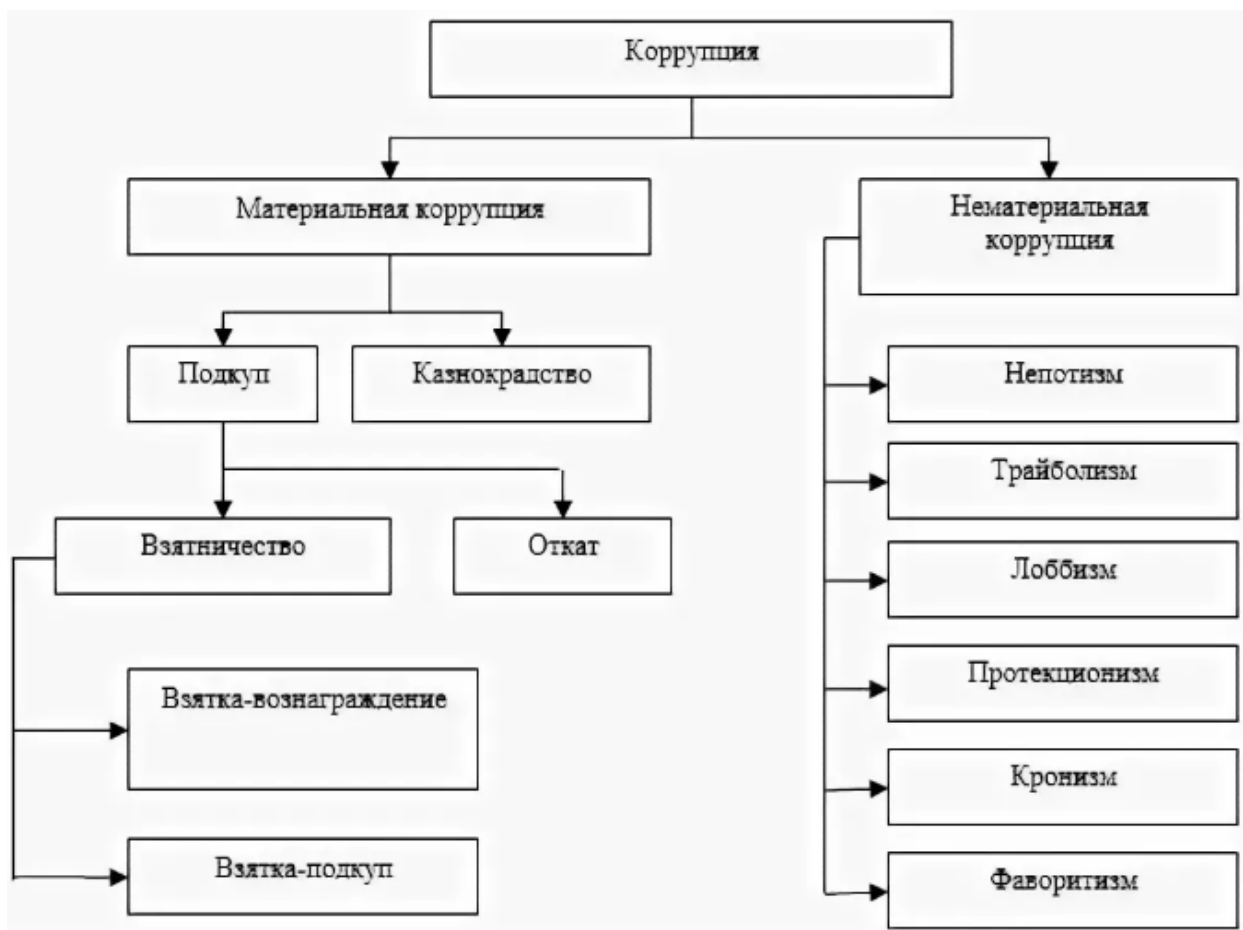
Коррупция

Материальная коррупция

Нематериальная коррупция

Подкуп

Казнокрадство

Взятничество

Откат

Взятка-вознаграждение

Взятка-подкуп

Непотизм

Трайболизм

Лоббизм

Протекционизм

Кронизм

Фаворитизм